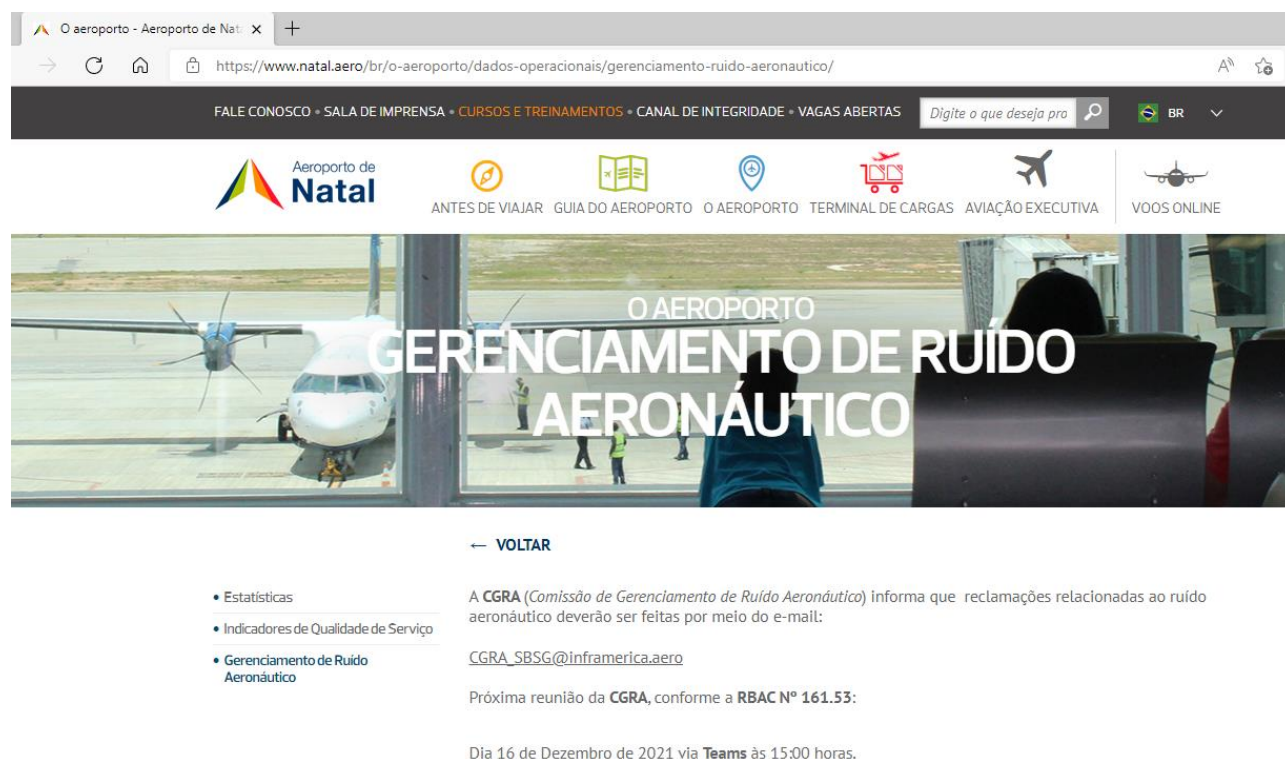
O aeroporto - Aeroporto de Nat ×
https://www.natal.aero/br/o-aeroporto/dados-operacionais/gerenciamento-ruido-aeronautico/

FALE CONOSCO • SALA DE IMPRENSA • CURSOS E TREINAMENTOS • CANAL DE INTEGRIDADE • VAGAS ABERTAS
Digite o que deseja pro
BR

Aeroporto de Natal

ANTES DE VIAJAR GUIA DO AEROPORTO O AEROPORTO TERMINAL DE CARGAS AVIAÇÃO EXECUTIVA VOOS ONLINE

O AEROPORTO
GERENCIAMENTO DE RUÍDO AERONÁUTICO

← VOLTAR

• Estatísticas
• Indicadores de Qualidade de Serviço
• Gerenciamento de Ruído Aeronáutico

A **CGRA** (*Comissão de Gerenciamento de Ruído Aeronáutico*) informa que reclamações relacionadas ao ruído aeronáutico deverão ser feitas por meio do e-mail:

CGRA_SBSG@inframerica.aero

Próxima reunião da **CGRA**, conforme a **RBAC Nº 161.53**:

Dia 16 de Dezembro de 2021 via **Teams** às 15:00 horas.